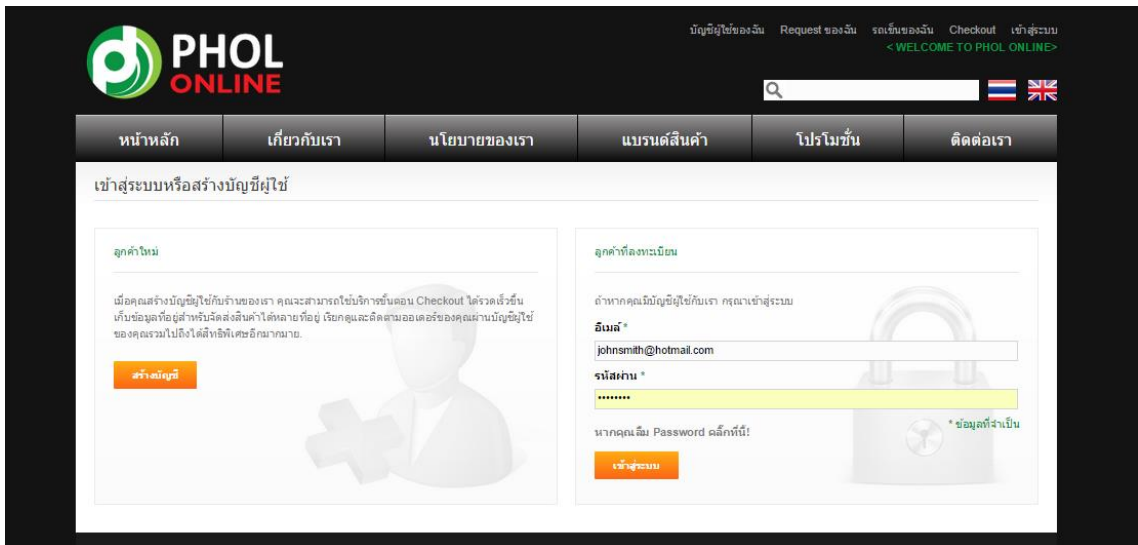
PHOL ONLINE

บัญชีผู้ใช้ของฉัน Request ของฉัน รถเข็นของฉัน Checkout เข้าสู่ระบบ
< WELCOME TO PHOL ONLINE>

หน้าหลัก เกี่ยวกับเรา นโยบายของเรา แบรนด์สินค้า โปรโมชั่น ติดต่อเรา

เข้าสู่ระบบหรือสร้างบัญชีผู้ใช้

ลูกค้าใหม่

เมื่อคุณสร้างบัญชีผู้ใช้กับร้านของเรา คุณจะสามารถใช้บริการขั้นตอน Checkout ได้รวดเร็วขึ้น เก็บข้อมูลที่อยู่สำหรับจัดส่งสินค้าได้หลายที่อยู่ เรียกดูและติดตามออเดอร์ของคุณผ่านบัญชีผู้ใช้ของคุณรวมไปถึงได้สิทธิพิเศษอีกมากมาย.

สร้างบัญชี

ลูกค้าที่ลงทะเบียน

ถ้าหากคุณมีบัญชีผู้ใช้กับเรา กรุณาเข้าสู่ระบบ

อีเมล์ *

johnsmith@hotmail.com

รหัสผ่าน *

••••••••

* ข้อมูลที่จำเป็น

หากคุณลืม Password คลิ๊กที่นี่!

เข้าสู่ระบบ